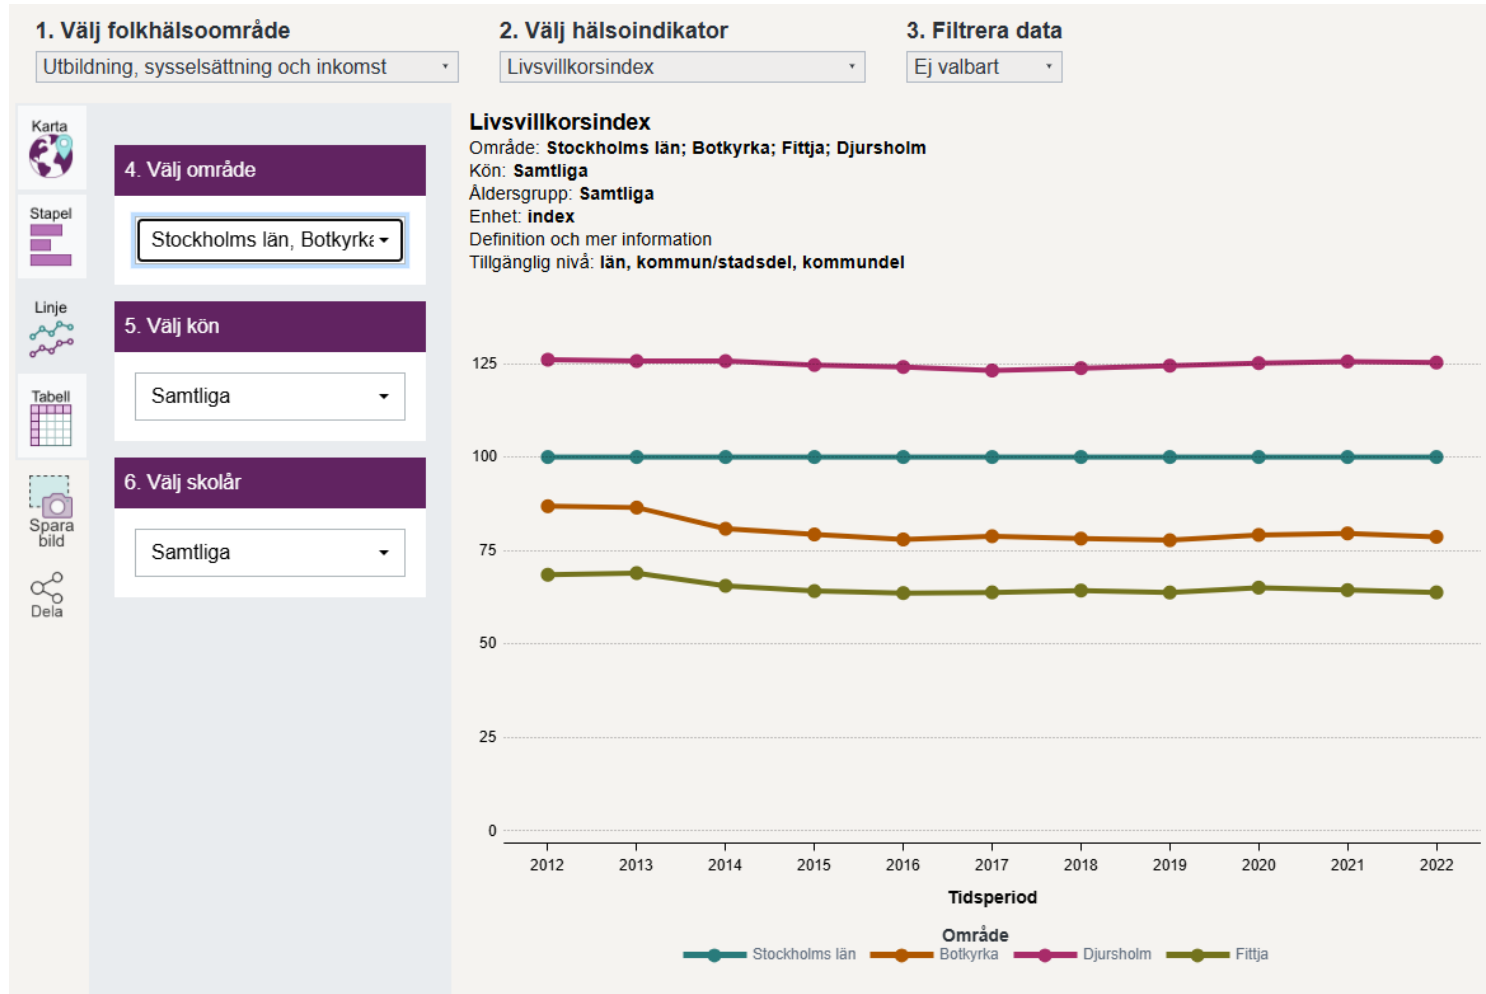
1. Välj folkhälsoområde
Utbildning, sysselsättning och inkomst

2. Välj hälsoindikator
Livsvillkorsindex

3. Filtrera data
Ej valbart

Karta

Stapel

Linje

Tabell

Spara bild

Dela

4. Välj område
Stockholms län, Botkyrka

5. Välj kön
Samtliga

6. Välj skolår
Samtliga

Livsvillkorsindex
Område: Stockholms län; Botkyrka; Fittja; Djursholm
Kön: Samtliga
Åldersgrupp: Samtliga
Enhet: index
Definition och mer information
Tillgänglig nivå: län, kommun/stadsdel, kommundel

125
100
75
50
25
0

2012 2013 2014 2015 2016 2017 2018 2019 2020 2021 2022

Tidsperiod

Område
Stockholms län Botkyrka Djursholm Fittja